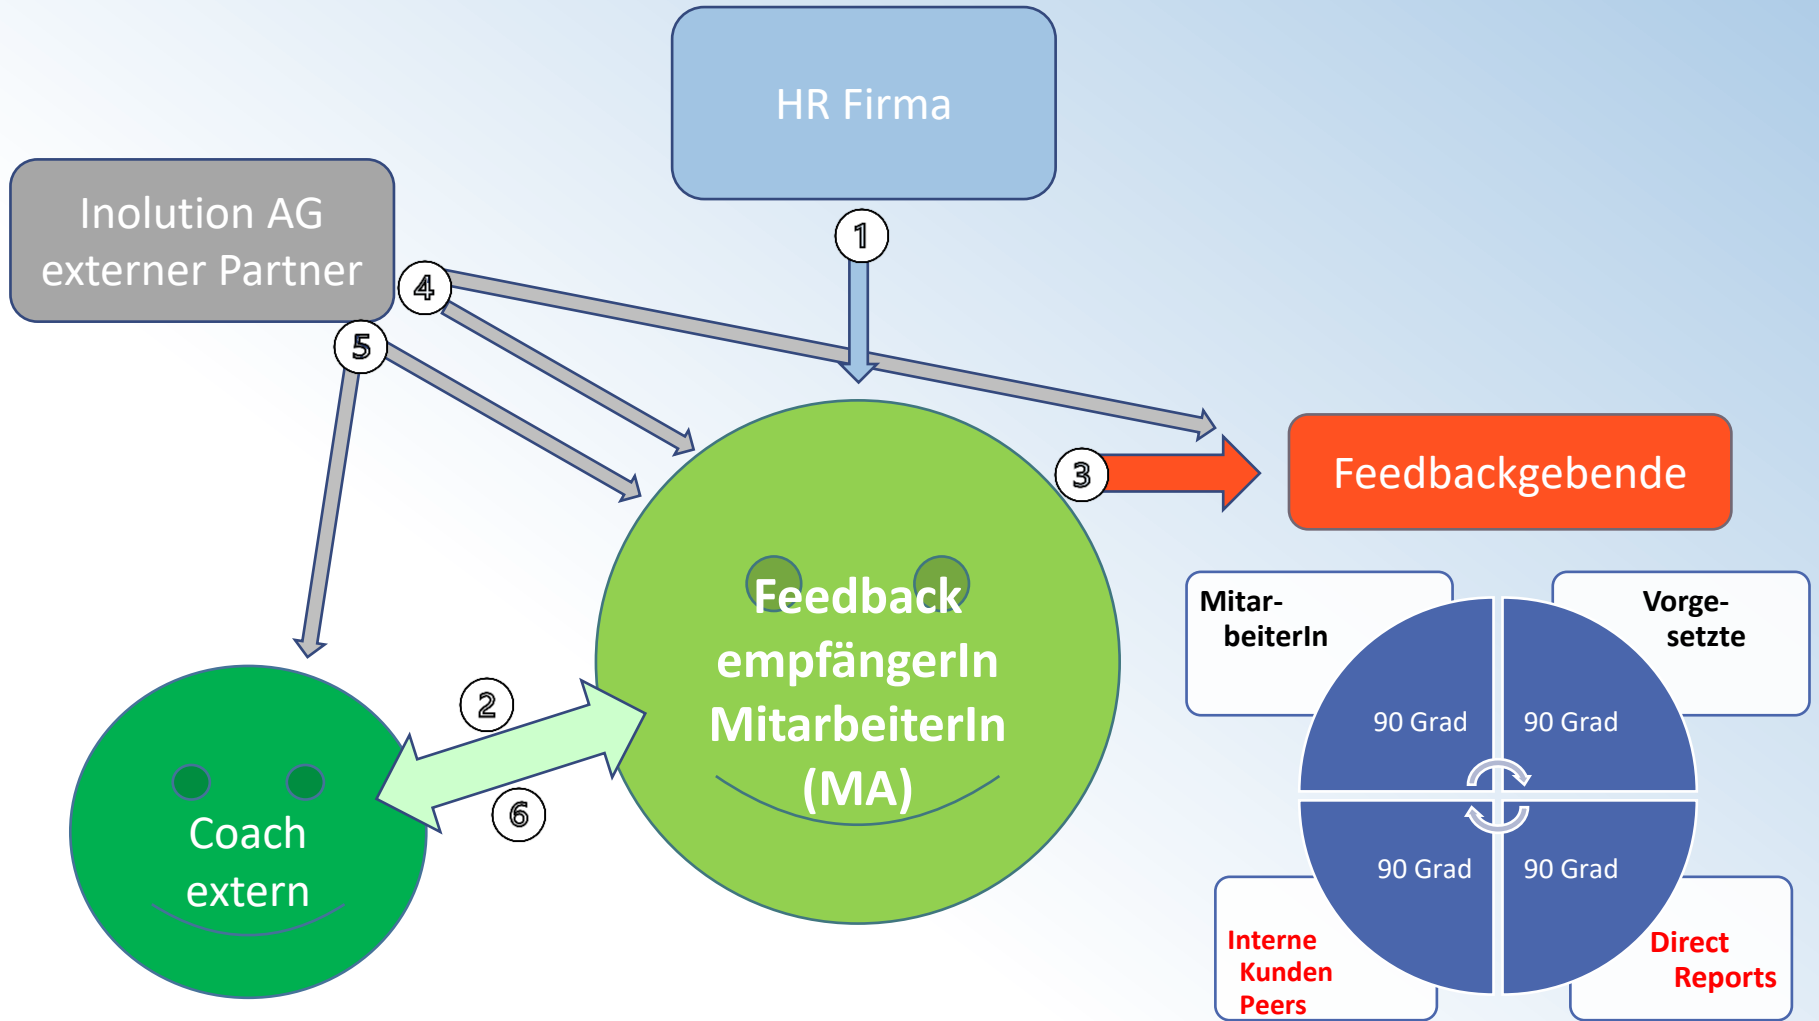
HR Firma

Inolution AG externer Partner

1

4

5

3

Feedbackgebende

Feedback empfängerIn MitarbeiterIn (MA)

2

6

Coach extern

Mitar- beiterIn

Vorge- setzte

90 Grad

90 Grad

90 Grad

90 Grad

Interne Kunden Peers

Direct Reports